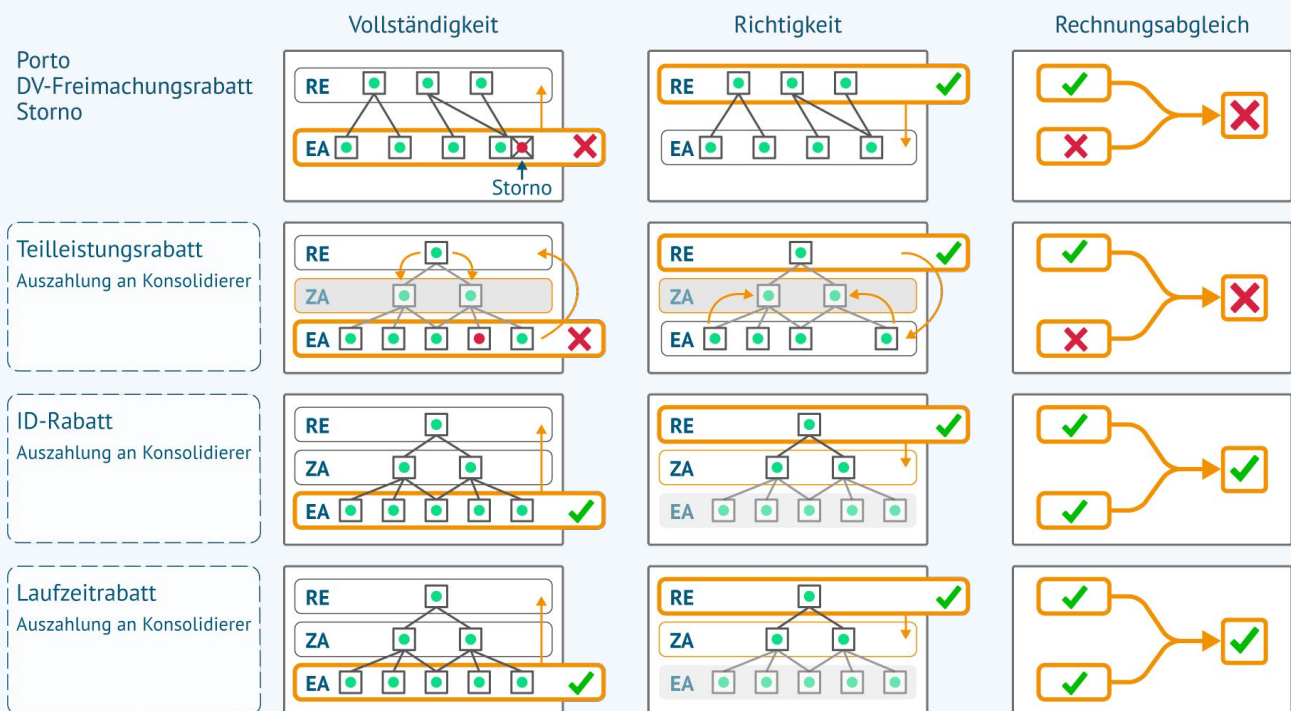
Vollständigkeit

Richtigkeit

Rechnungsabgleich

Porto
DV-Freimachungsrabatt
Storno

RE
EA
Storno

RE
EA

Teilleistungsrabatt
Auszahlung an Konsolidierer

RE
ZA
EA

RE
ZA
EA

ID-Rabatt
Auszahlung an Konsolidierer

RE
ZA
EA

RE
ZA
EA

Laufzeitrabatt
Auszahlung an Konsolidierer

RE
ZA
EA

RE
ZA
EA